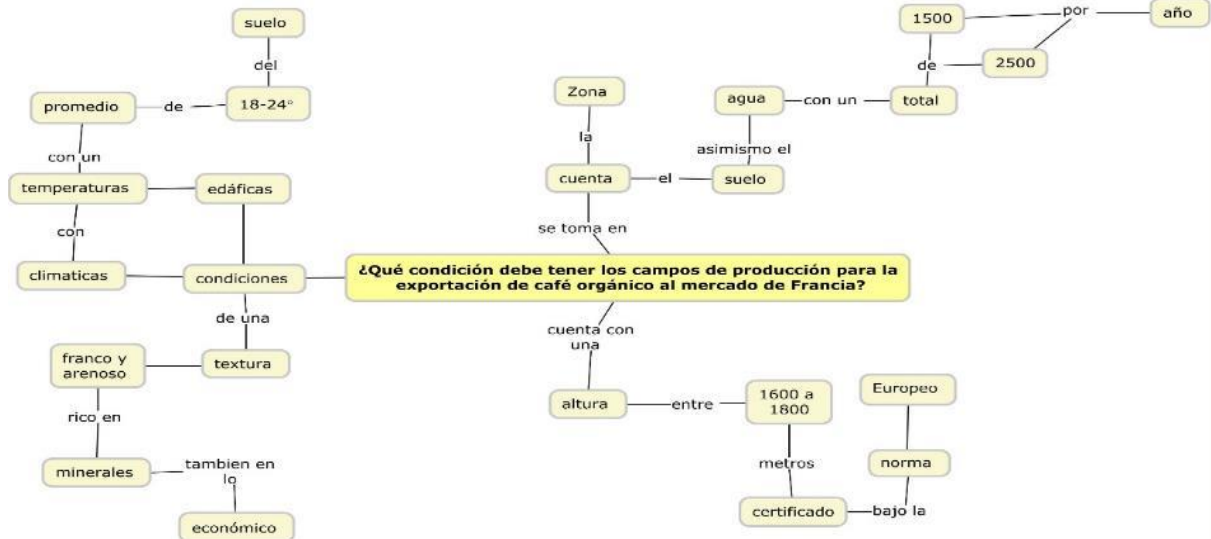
¿Qué condición debe tener los campos de producción para la exportación de café orgánico al mercado de Francia?

condiciones

edáficas

climaticas

con

temperaturas

con un

promedio

de

18-24°

del

suelo

de una

textura

franco y arenoso

rico en

minerales

tambien en lo

económico

se toma en

cuenta

la

Zona

el

suelo

asimismo el

agua

con un

total

de

1500

2500

por

año

cuenta con una

altura

entre

1600 a 1800

metros

certificado

bajo la

norma

Europeo